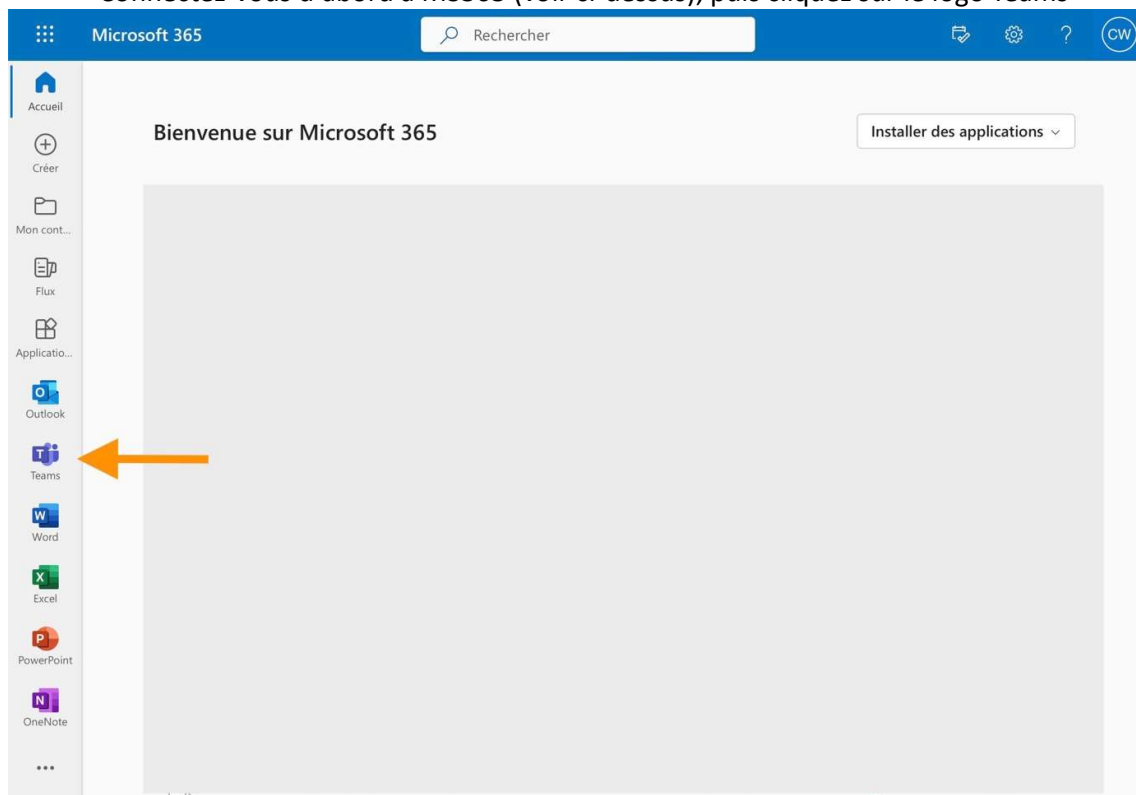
Connectez-vous d'abord à MS365 (voir ci-dessus), puis cliquez sur le logo Teams

Microsoft 365

Rechercher

CW

Accueil

Créer

Mon cont...

Flux

Applicatio...

Outlook

Teams

Word

Excel

PowerPoint

OneNote

...

Bienvenue sur Microsoft 365

Installer des applications